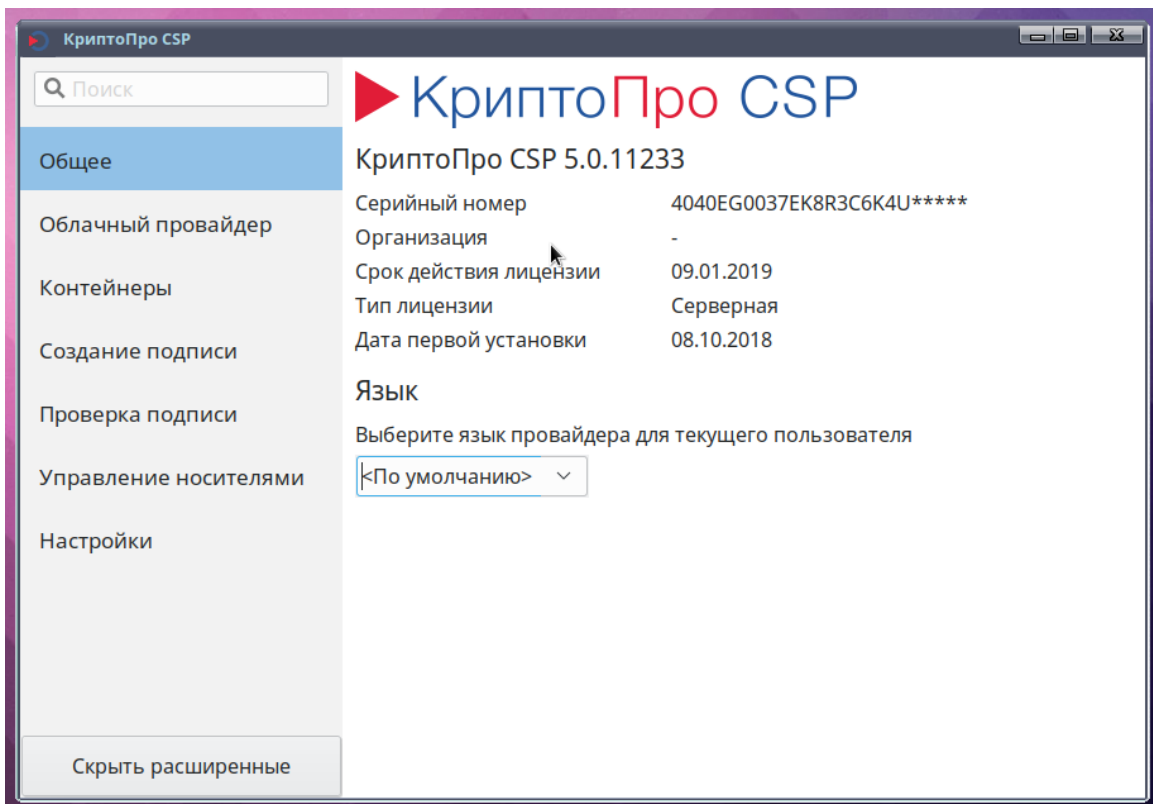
КриптоПро CSP

Поиск

Общее

Облачный провайдер

Контейнеры

Создание подписи

Проверка подписи

Управление носителями

Настройки

Скрыть расширенные

КриптоПро CSP

КриптоПро CSP 5.0.11233

| | |
|---|---|
| Серийный номер | 4040EG0037EK8R3C6K4U***** |
| Организация | - |
| Срок действия лицензии | 09.01.2019 |
| Тип лицензии | Серверная |
| Дата первой установки | 08.10.2018 |

Язык

Выберите язык провайдера для текущего пользователя

<По умолчанию>